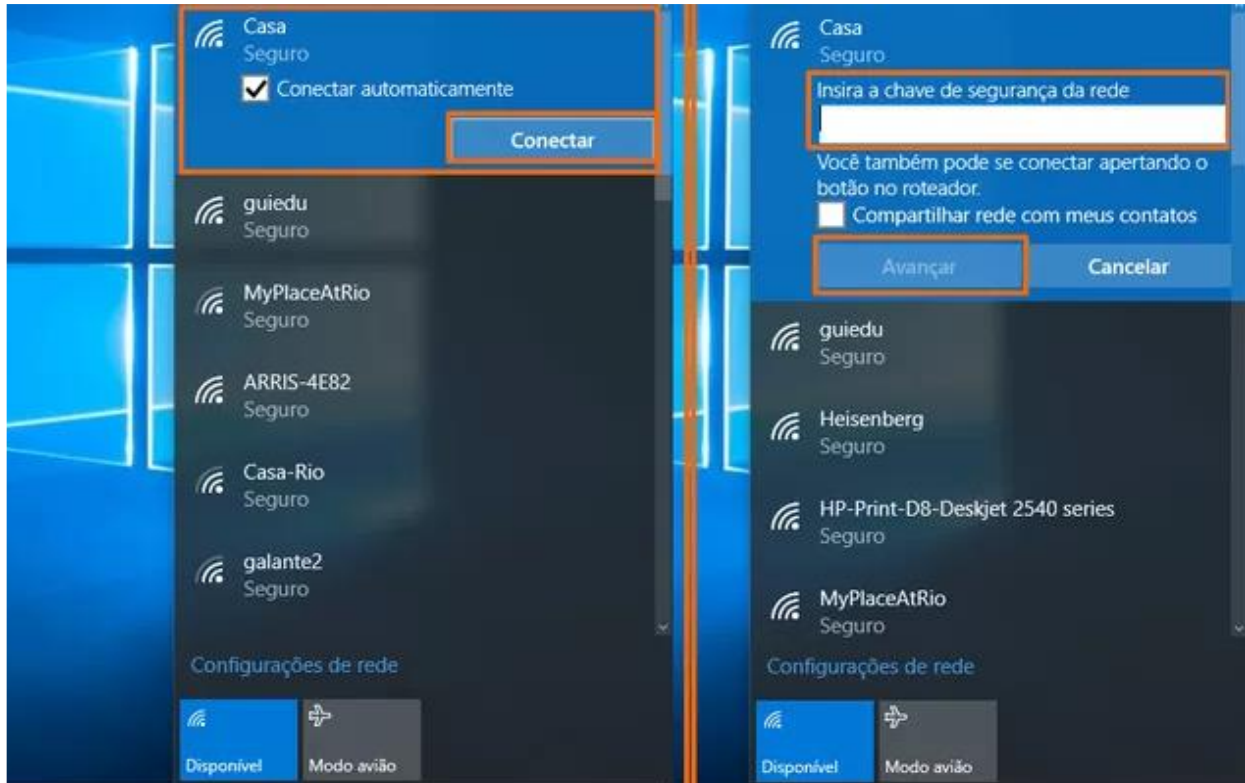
Casa
Seguro
Conectar automaticamente
Conectar

guiedu
Seguro

MyPlaceAtRio
Seguro

ARRIS-4E82
Seguro

Casa-Rio
Seguro

galante2
Seguro

Configurações de rede

Disponível
Modo avião

Casa
Seguro
Insira a chave de segurança da rede

Você também pode se conectar apertando o botão no roteador.
Compartilhar rede com meus contatos
Avançar
Cancelar

guiedu
Seguro

Heisenberg
Seguro

HP-Print-D8-Deskjet 2540 series
Seguro

MyPlaceAtRio
Seguro

Configurações de rede

Disponível
Modo avião